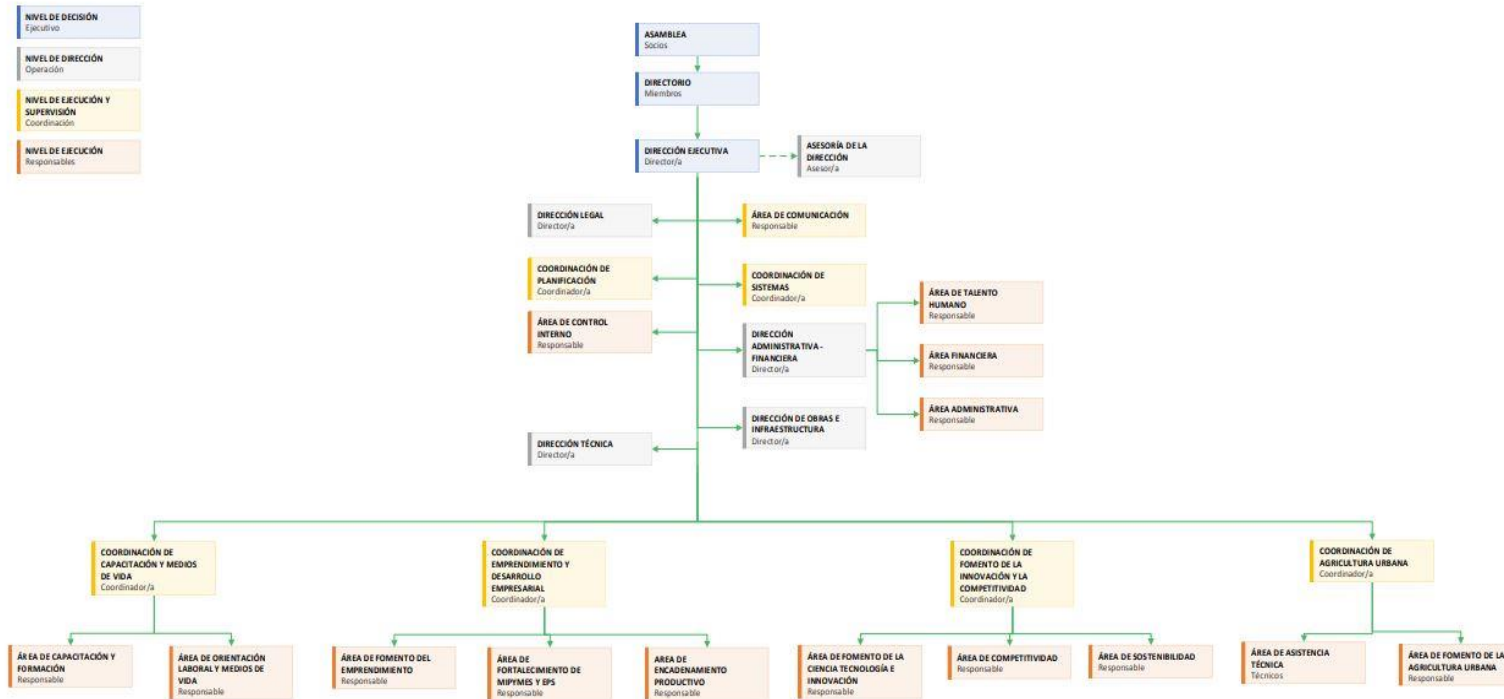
NIVEL DE DECISIÓN
Ejecutivo

NIVEL DE DIRECCIÓN
Operación

NIVEL DE EJECUCIÓN Y SUPERVISIÓN
Coordinación

NIVEL DE EJECUCIÓN
Responsables

ASAMBLEA
Socios

DIRECTORIO
Miembros

DIRECCIÓN EJECUTIVA
Director/a

ASESORÍA DE LA DIRECCIÓN
Asesor/a

DIRECCIÓN LEGAL
Director/a

ÁREA DE COMUNICACIÓN
Responsable

COORDINACIÓN DE PLANIFICACIÓN
Coordinador/a

COORDINACIÓN DE SISTEMAS
Coordinador/a

ÁREA DE TALENTO HUMANO
Responsable

ÁREA DE CONTROL INTERNO
Responsable

DIRECCIÓN ADMINISTRATIVA - FINANCIERA
Director/a

ÁREA FINANCIERA
Responsable

ÁREA ADMINISTRATIVA
Responsable

DIRECCIÓN DE OBRAS E INFRAESTRUCTURA
Director/a

DIRECCIÓN TÉCNICA
Director/a

COORDINACIÓN DE CAPACITACIÓN Y MEDIOS DE VIDA
Coordinador/a

COORDINACIÓN DE EMPRENDIMIENTO Y DESARROLLO EMPRESARIAL
Coordinador/a

COORDINACIÓN DE FOMENTO DE LA INNOVACIÓN Y LA COMPETITIVIDAD
Coordinador/a

COORDINACIÓN DE AGRICULTURA URBANA
Coordinador/a

ÁREA DE CAPACITACIÓN Y FORMACIÓN
Responsable

ÁREA DE ORIENTACIÓN LABORAL Y MEDIOS DE VIDA
Responsable

ÁREA DE FOMENTO DEL EMPRENDIMIENTO
Responsable

ÁREA DE FORTALECIMIENTO DE MIPYMES Y EPS
Responsable

ÁREA DE ENCADENAMIENTO PRODUCTIVO
Responsable

ÁREA DE FOMENTO DE LA CIENCIA TECNOLOGÍA E INNOVACIÓN
Responsable

ÁREA DE COMPETITIVIDAD
Responsable

ÁREA DE SOSTENIBILIDAD
Responsable

ÁREA DE ASISTENCIA TÉCNICA
Técnicos

ÁREA DE FOMENTO DE LA AGRICULTURA URBANA
Responsable